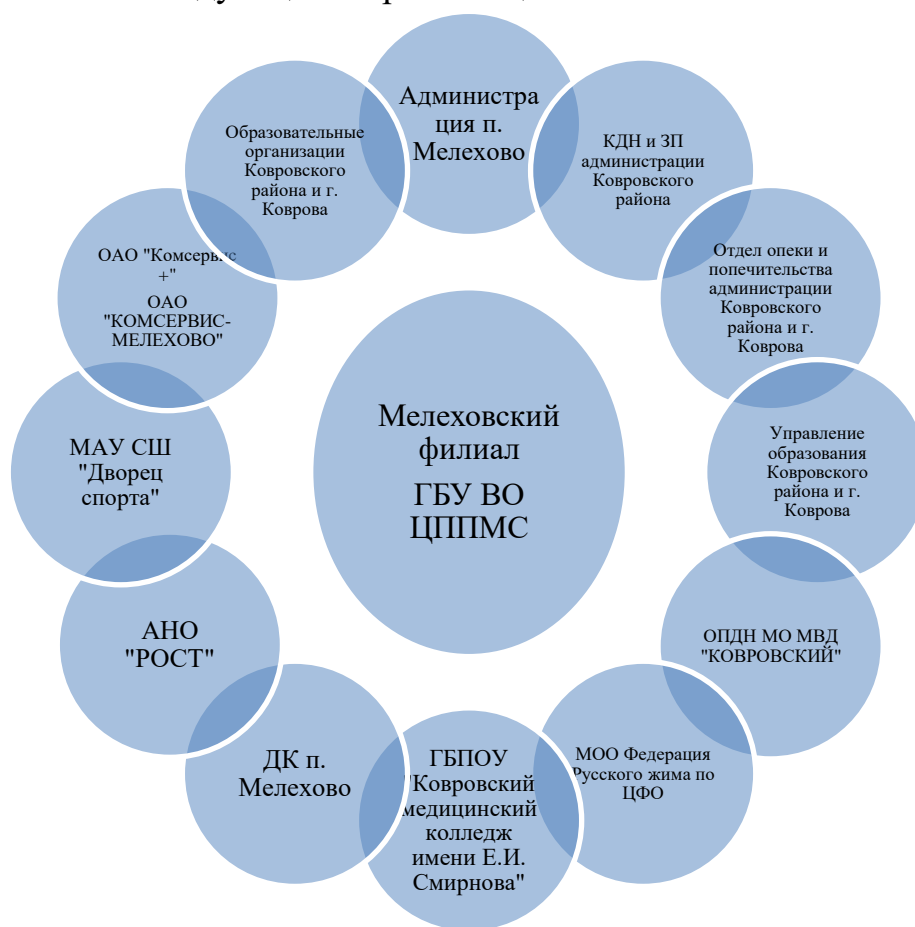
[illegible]

Администрация п. Мелехово

КДН и ЗП администрации Ковровского района

Отдел опеки и попечительства администрации Ковровского района и г. Коврова

Управление образования Ковровского района и г. Коврова

ОПДН МО МВД "КОВРОВСКИЙ"

МОО Федерация Русского жима по ЦФО

ГБПОУ "Ковровский медицинский колледж имени Е.И. Смирнова"

ДК п. Мелехово

АНО "РОСТ"

МАУ СШ "Дворец спорта"

ОАО "Комсервис +" ОАО "КОМСЕРВИС-МЕЛЕХОВО"

Образовательные организации Ковровского района и г. Коврова

Мелеховский филиал ГБУ ВО ЦППМС